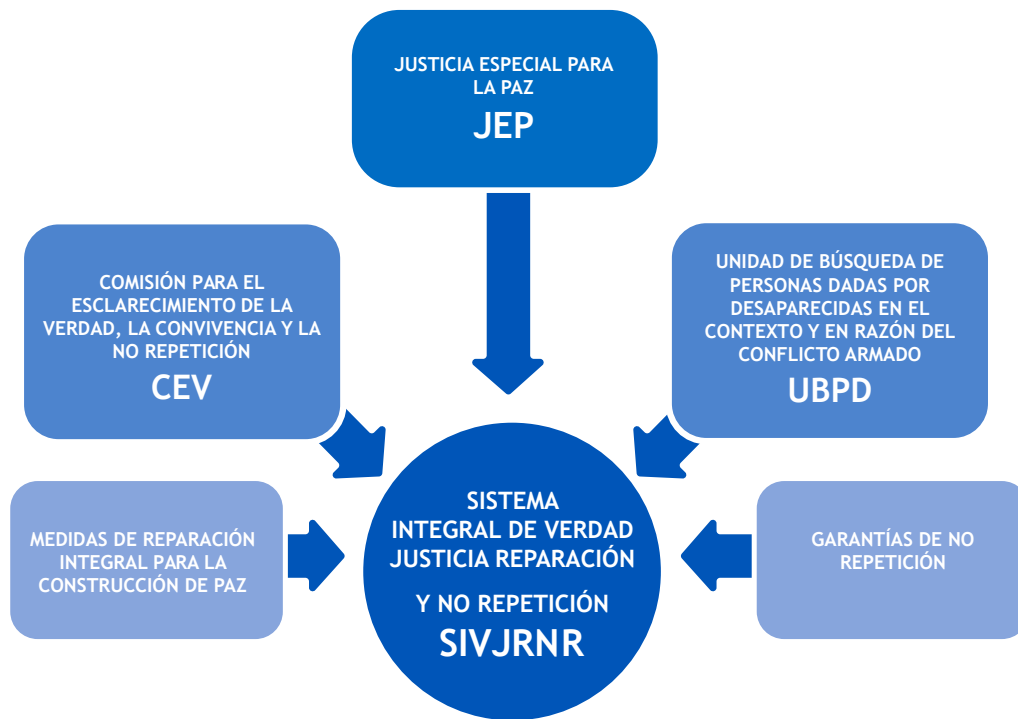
JUSTICIA ESPECIAL PARA LA PAZ
JEP

COMISIÓN PARA EL ESCLARECIMIENTO DE LA VERDAD, LA CONVIVENCIA Y LA NO REPETICIÓN
CEV

UNIDAD DE BÚSQUEDA DE PERSONAS DADAS POR DESAPARECIDAS EN EL CONTEXTO Y EN RAZÓN DEL CONFLICTO ARMADO
UBPD

MEDIDAS DE REPARACIÓN INTEGRAL PARA LA CONSTRUCCIÓN DE PAZ

SISTEMA INTEGRAL DE VERDAD JUSTICIA REPARACIÓN Y NO REPETICIÓN
SIVJRNR

GARANTÍAS DE NO REPETICIÓN